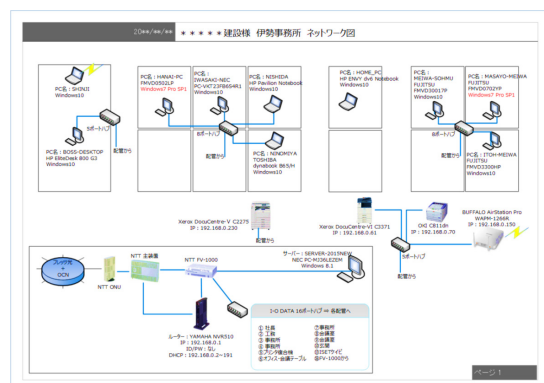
20**/**/** ＊＊＊＊＊建設様 伊勢事務所 ネットワーク図

PC名：SHINJI
Windows10

PC名：BOSS-DESKTOP
HP EliteDesk 800 G3
Windows10

5ポートハブ

配電から

PC名：HANAI-PC
FMVD05021LP
Windows7 Pro SP1

PC名：IWASAKI-NEC
PC-VK723FB65 4R1
Windows10

PC名：NISHIDA
HP Pavilion Notebook
Windows10

8ポートハブ

配電から

PC名：NINOMIYA
TOSHIBA
dynabook B65/H
Windows10

PC名：HOME_PC
HP ENVY dv6 Notebook
Windows10

PC名：
MEIWA-SOHMU
FUJITSU
FMVD33017P
Windows10

PC名：MASAYO-MEIWA
FUJITSU
FMVD0702YP
Windows7 Pro SP1

5ポートハブ

PC名：ITOH-MEIWA
FUJITSU
FMVD3300HP
Windows10

配電から

Xerox DocuCentre-V C2275
IP：192.168.0.230

配電から

Xerox DocuCentre-VI C3371
IP：192.168.0.61

OKI C811dn
IP：192.168.0.70

BUFFALO AirStation Pro
WAPM-1266R
IP：192.168.0.150

5ポートハブ

配電から

フレッツ光
OCN

NTT ONU

NTT 主装置

NTT FV-1000

サーバー：SERVER-2015NEW
NEC PC-MJ36LEZEM
Windows 8.1

ルーター：YAMAHA NVR510
IP：192.168.0.1
ID/PW：なし
DHCP：192.168.0.2～191

I-O DATA 16ポートハブ ⇒ 各配電へ

① 社長
② 工務
③ 事務所
④ 事務所
⑤ プリンタ複合機
⑥ オフィス・会議テーブル
⑦ 事務所
⑧ 会議室
⑨ 会議室
⑩ 応接
⑪ SSIDワイヤ
⑫ FV-1000から

ページ 1